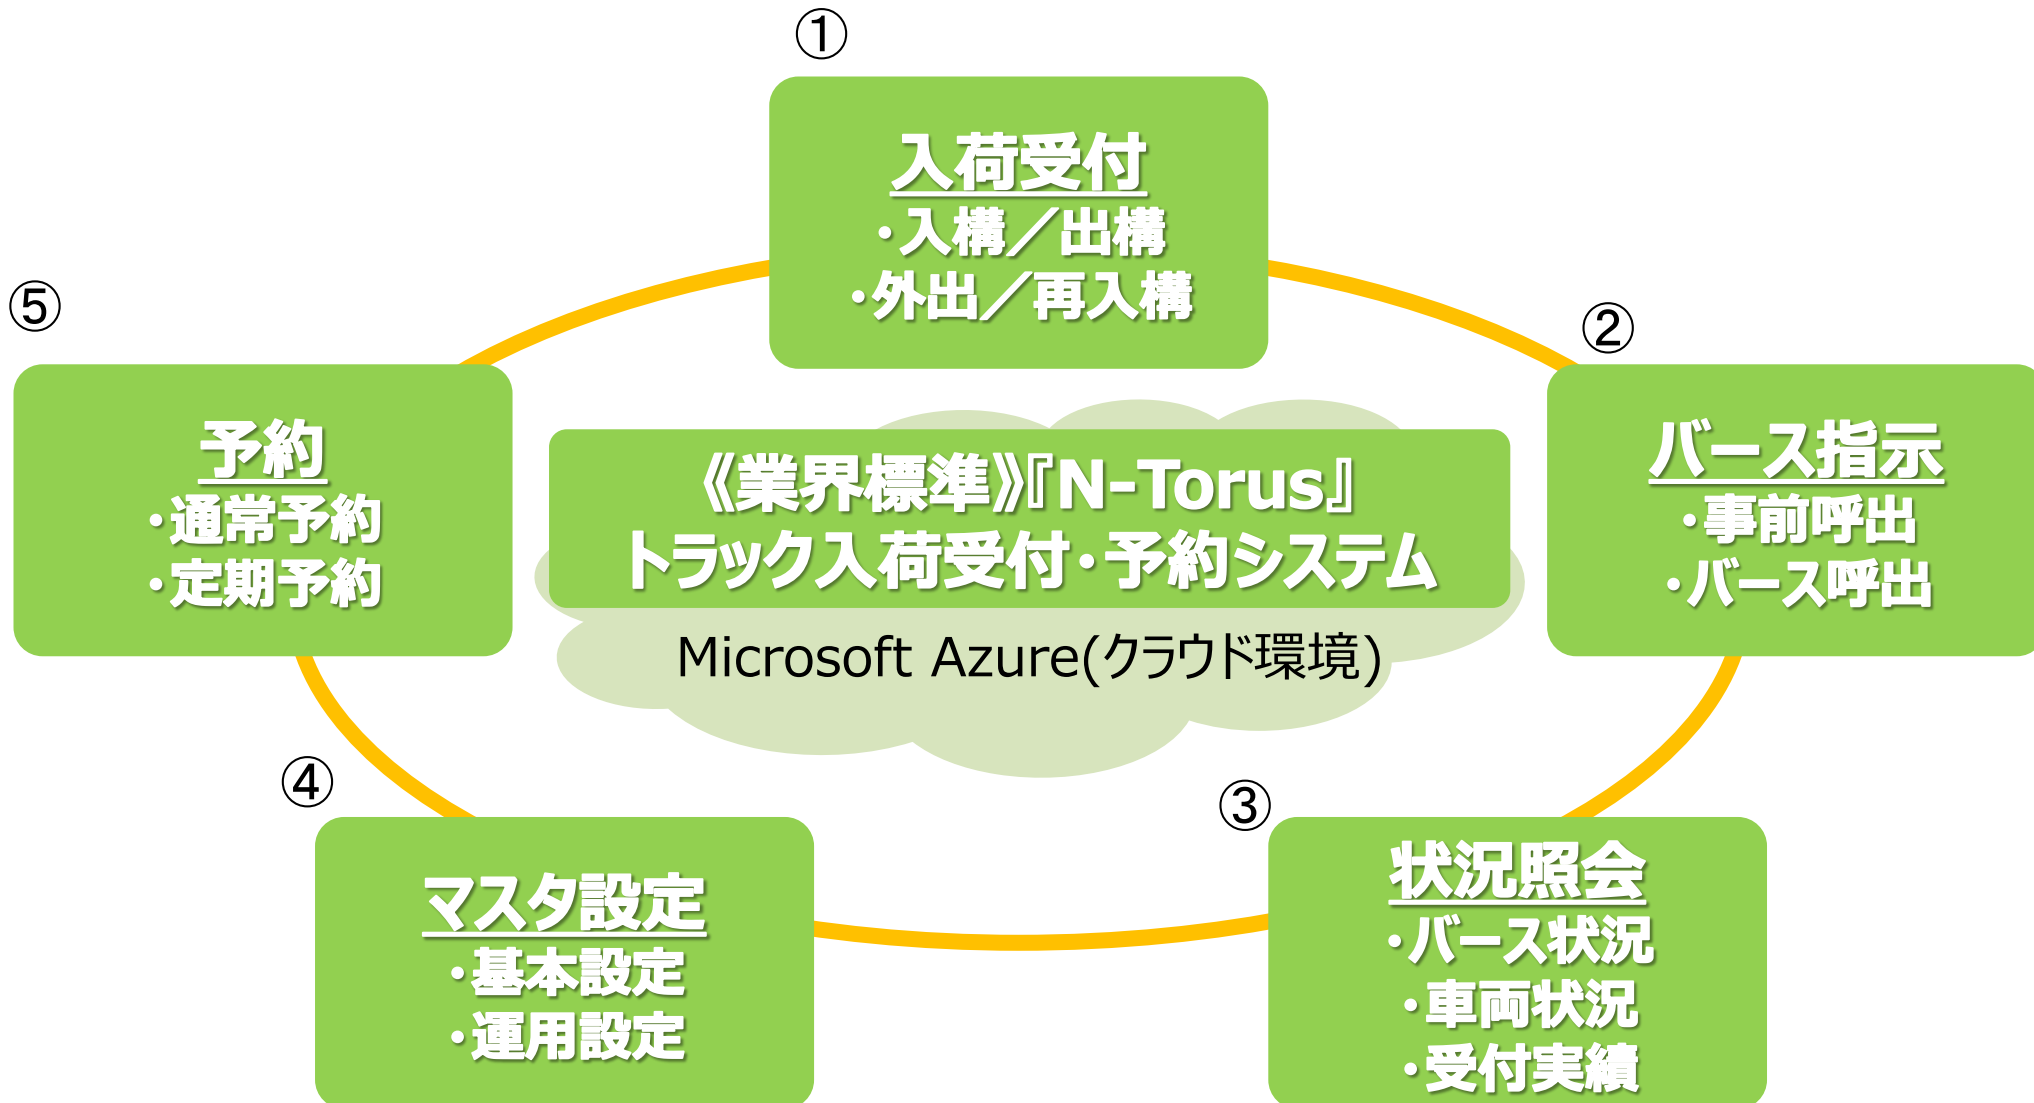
①
入荷受付
・入構／出構
・外出／再入構

②
バース指示
・事前呼出
・バース呼出

③
状況照会
・バース状況
・車両状況
・受付実績

④
マスタ設定
・基本設定
・運用設定

⑤
予約
・通常予約
・定期予約

《業界標準》『N-Torus』
トラック入荷受付・予約システム
Microsoft Azure(クラウド環境)